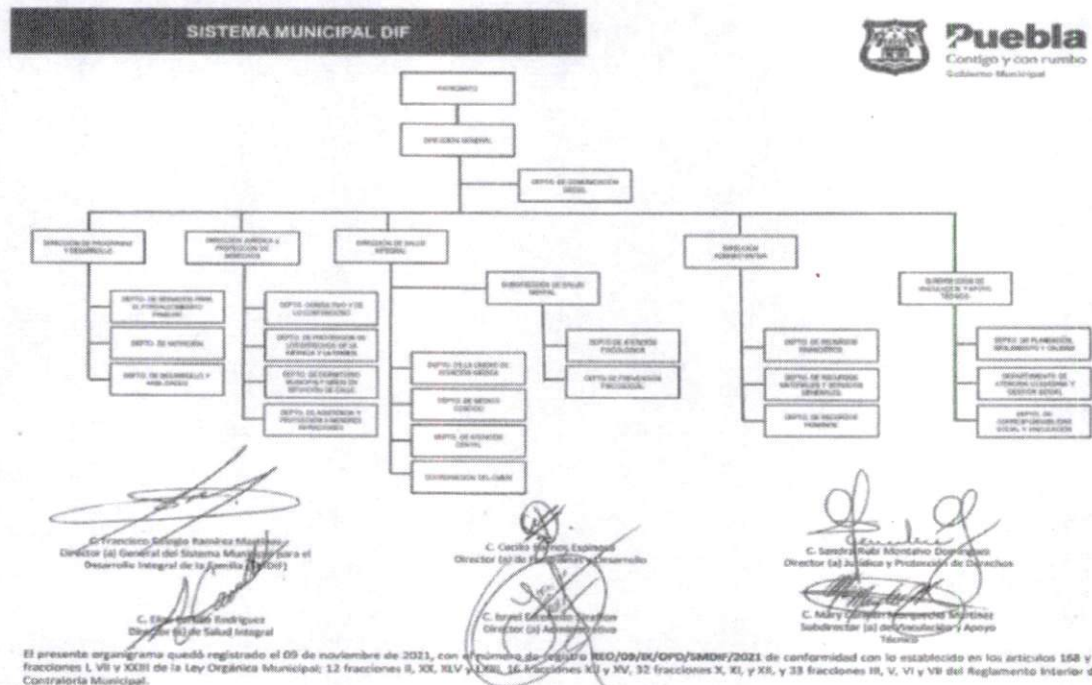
SISTEMA MUNICIPAL DIF

Puebla
Contigo y con rumbo
Gobierno Municipal

PATRONATO

DIRECCIÓN GENERAL

DEPTO. DE COMUNICACIÓN SOCIAL

DIRECCIÓN DE PROGRAMAS Y DESARROLLO

DIRECCIÓN JURÍDICA Y PROTECCIÓN DE DERECHOS

DIRECCIÓN DE SALUD INTEGRAL

DIRECCIÓN ADMINISTRATIVA

SUBDIRECCIÓN DE VINCULACIÓN Y APOYO TÉCNICO

DEPTO. DE PROMOCIÓN PARA EL FORTALECIMIENTO FAMILIAR

DEPTO. DE NUTRICIÓN

DEPTO. DE DESARROLLO Y HABILIDADES

DEPTO. CONSULTIVO Y DE LO CONTENCIOSO

DEPTO. DE PREVENCIÓN DE LA VIOLENCIA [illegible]

DEPTO. DE DORMITORIO MUNICIPAL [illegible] SITUACIÓN DE CALLE

DEPTO. DE ASISTENCIA Y PROTECCIÓN A MENORES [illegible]

SUBDIRECCIÓN DE SALUD MENTAL

DEPTO. DE ATENCIÓN PSICOLÓGICA

DEPTO. DE PREVENCIÓN PSICOLÓGICA

DEPTO. DE LA UNIDAD DE ATENCIÓN MÉDICA

DEPTO. DE MÉDICO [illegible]

DEPTO. DE ATENCIÓN DENTAL

COORDINACIÓN DEL CIAMI

DEPTO. DE RECURSOS FINANCIEROS

DEPTO. DE RECURSOS MATERIALES Y SERVICIOS GENERALES

DEPTO. DE RECURSOS HUMANOS

DEPTO. DE PLANEACIÓN, SEGUIMIENTO Y CALIDAD

DEPARTAMENTO DE ATENCIÓN CIUDADANA Y GESTIÓN SOCIAL

DEPTO. DE CORRESPONSABILIDAD SOCIAL Y VINCULACIÓN

C. Francisco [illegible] Ramírez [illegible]
Director (a) General del Sistema Municipal para el Desarrollo Integral de la Familia (SMDIF)

C. Cecilio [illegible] Espinosa
Director (a) de Programas y Desarrollo

C. Sandra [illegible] Montalvo Domínguez
Director (a) Jurídico y Protección de Derechos

C. Elías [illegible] Rodríguez
Director (a) de Salud Integral

C. Israel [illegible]
Director (a) Administrativo

C. Mary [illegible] Martínez
Subdirector (a) de Vinculación y Apoyo Técnico

El presente organigrama quedó registrado el 09 de noviembre de 2021, con el número de registro REO/09/IX/OPD/SMDIF/2021 de conformidad con lo establecido en los artículos 168 y fracciones I, VII y XXIII de la Ley Orgánica Municipal; 12 fracciones II, XX, XLV y LXIII, 16 fracciones XI y XV, 32 fracciones X, XI, y XII, y 33 fracciones III, V, VI y VII del Reglamento Interior de Contraloría Municipal.